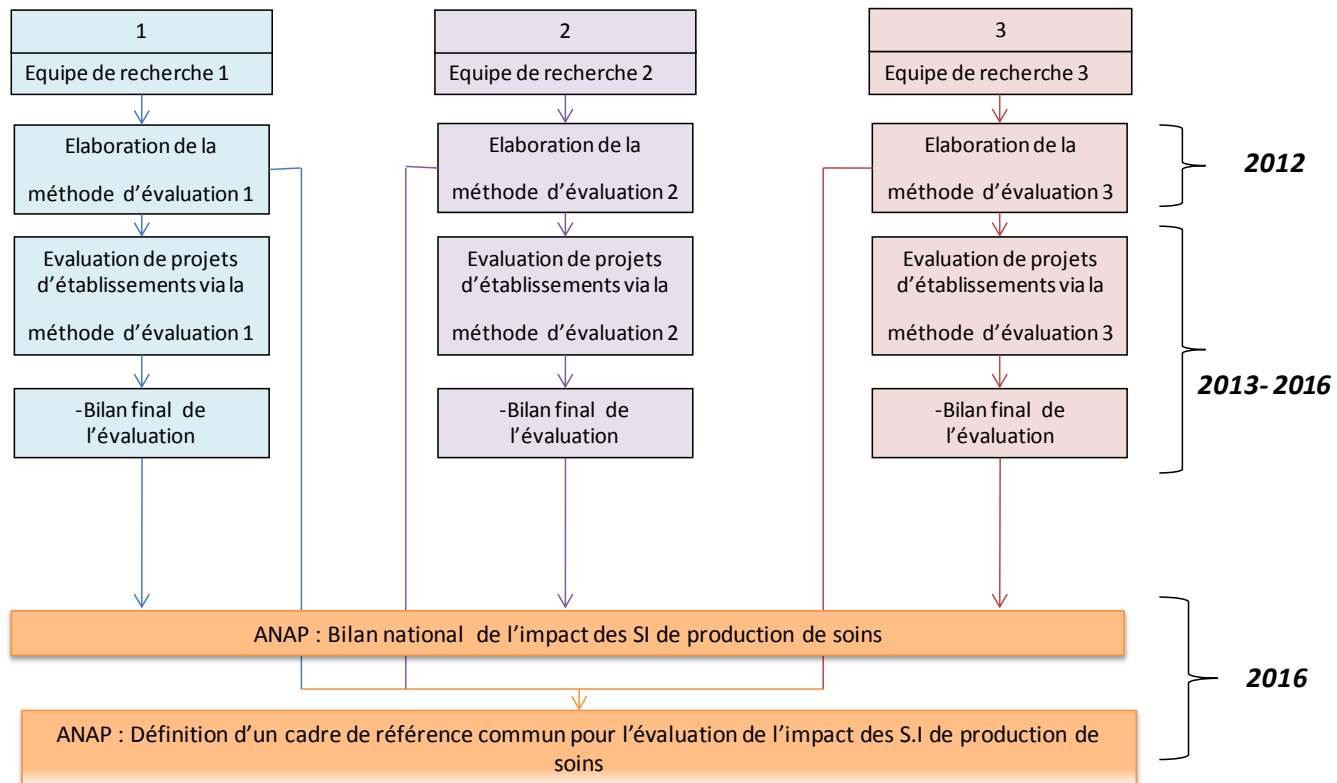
1

Equipe de recherche 1

Elaboration de la méthode d'évaluation 1

Evaluation de projets d'établissements via la méthode d'évaluation 1

-Bilan final de l'évaluation

2

Equipe de recherche 2

Elaboration de la méthode d'évaluation 2

Evaluation de projets d'établissements via la méthode d'évaluation 2

-Bilan final de l'évaluation

3

Equipe de recherche 3

Elaboration de la méthode d'évaluation 3

Evaluation de projets d'établissements via la méthode d'évaluation 3

-Bilan final de l'évaluation

2012

2013- 2016

ANAP : Bilan national de l'impact des SI de production de soins

ANAP : Définition d'un cadre de référence commun pour l'évaluation de l'impact des S.I de production de soins

2016